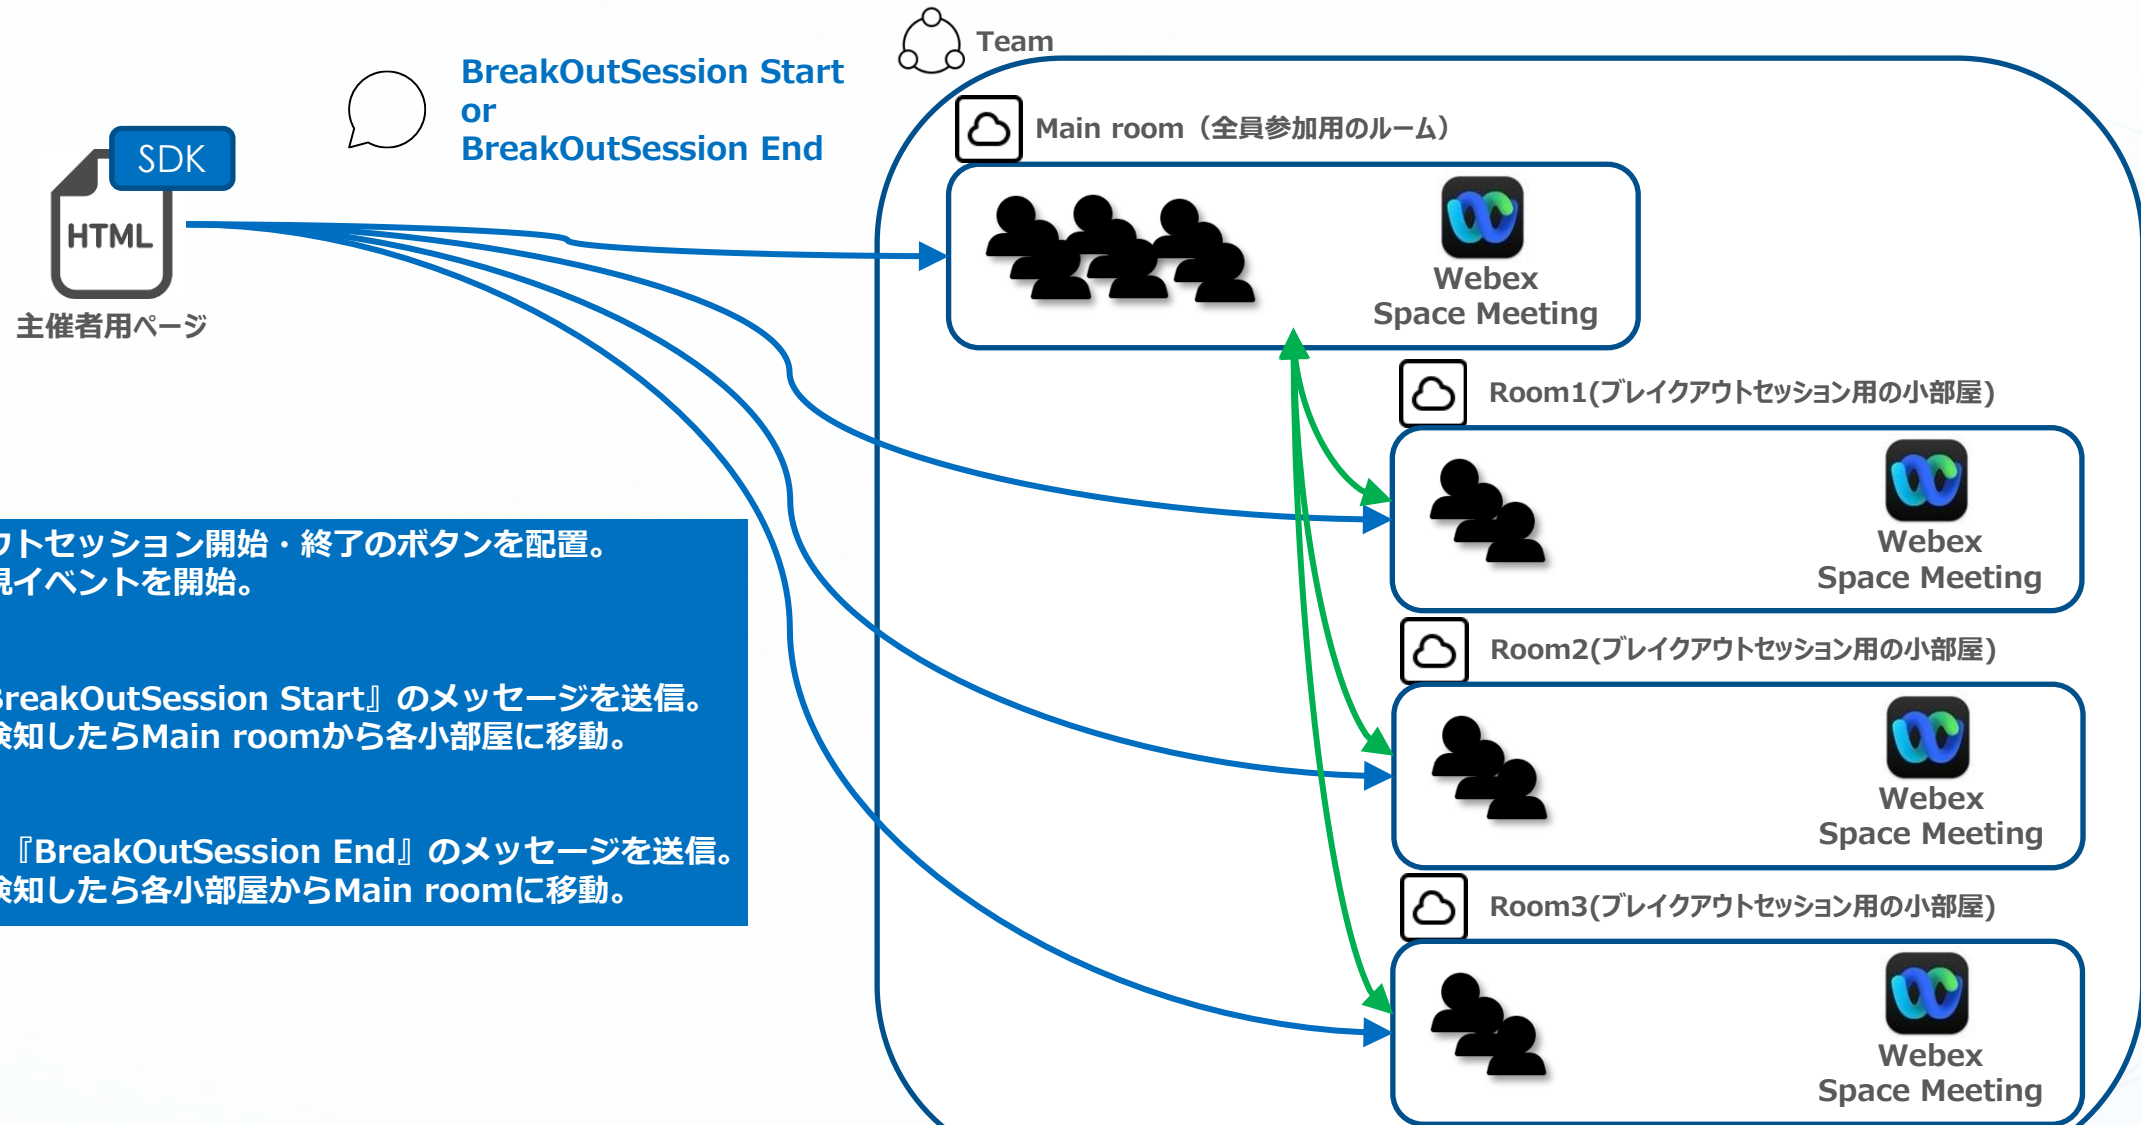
BreakOutSession Start
or
BreakOutSession End

Team

SDK

HTML

主催者用ページ

Main room（全員参加用のルーム）

Webex
Space Meeting

Room1(ブレイクアウトセッション用の小部屋)

Webex
Space Meeting

Room2(ブレイクアウトセッション用の小部屋)

Webex
Space Meeting

Room3(ブレイクアウトセッション用の小部屋)

Webex
Space Meeting

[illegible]ウトセッション開始・終了のボタンを配置。
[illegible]視イベントを開始。

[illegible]reakOutSession Start』のメッセージを送信。
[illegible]検知したらMain roomから各小部屋に移動。

『BreakOutSession End』のメッセージを送信。
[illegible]検知したら各小部屋からMain roomに移動。